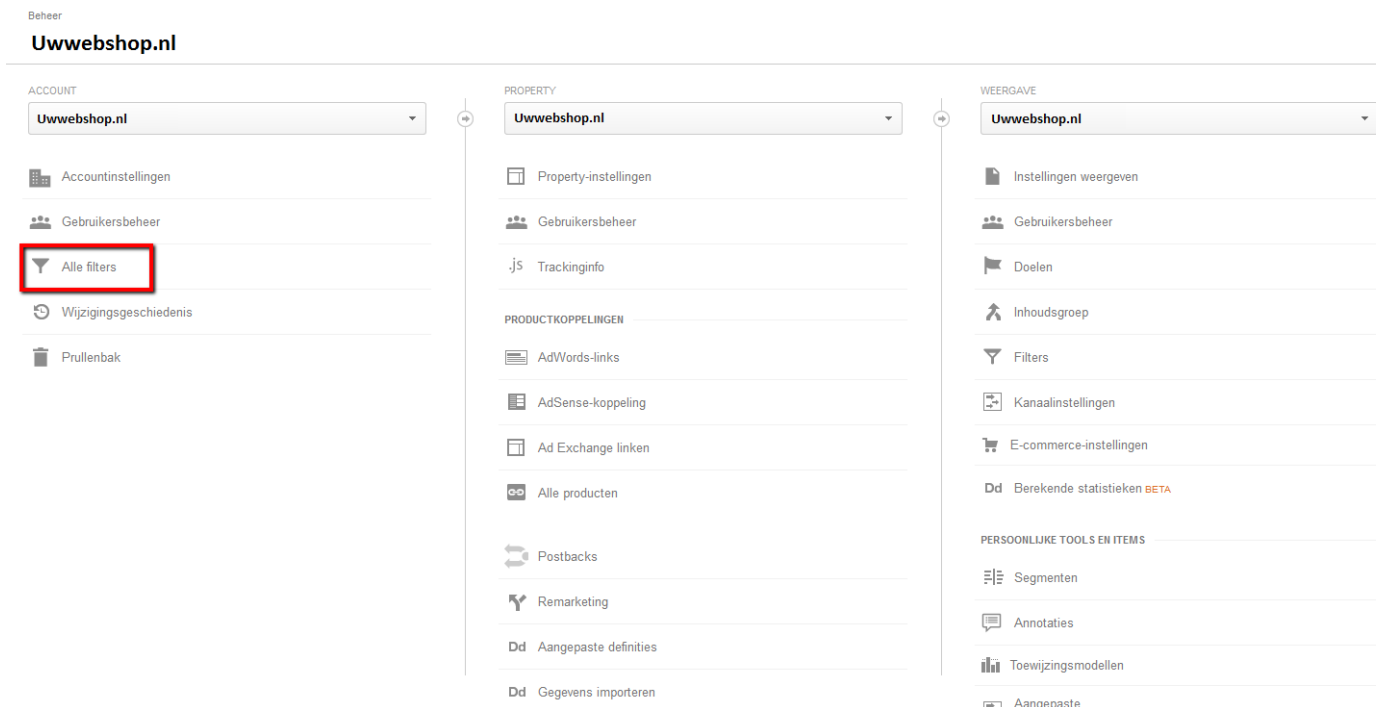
Beheer

Uwwebshop.nl

ACCOUNT

Uwwebshop.nl

Accountinstellingen

Gebruikersbeheer

Alle filters

Wijzigingsgeschiedenis

Prullenbak

PROPERTY

Uwwebshop.nl

Property-instellingen

Gebruikersbeheer

.JS Trackinginfo

PRODUCTKOPPELINGEN

AdWords-links

AdSense-koppeling

Ad Exchange linken

Alle producten

Postbacks

Remarketing

Dd Aangepaste definities

Dd Gegevens importeren

WEERGAVE

Uwwebshop.nl

Instellingen weergeven

Gebruikersbeheer

Doelen

Inhoudsgroep

Filters

Kanaalinstellingen

E-commerce-instellingen

Dd Berekende statistieken BETA

PERSOONLIJKE TOOLS EN ITEMS

Segmenten

Annotaties

Toewijzingsmodellen

Aangepaste